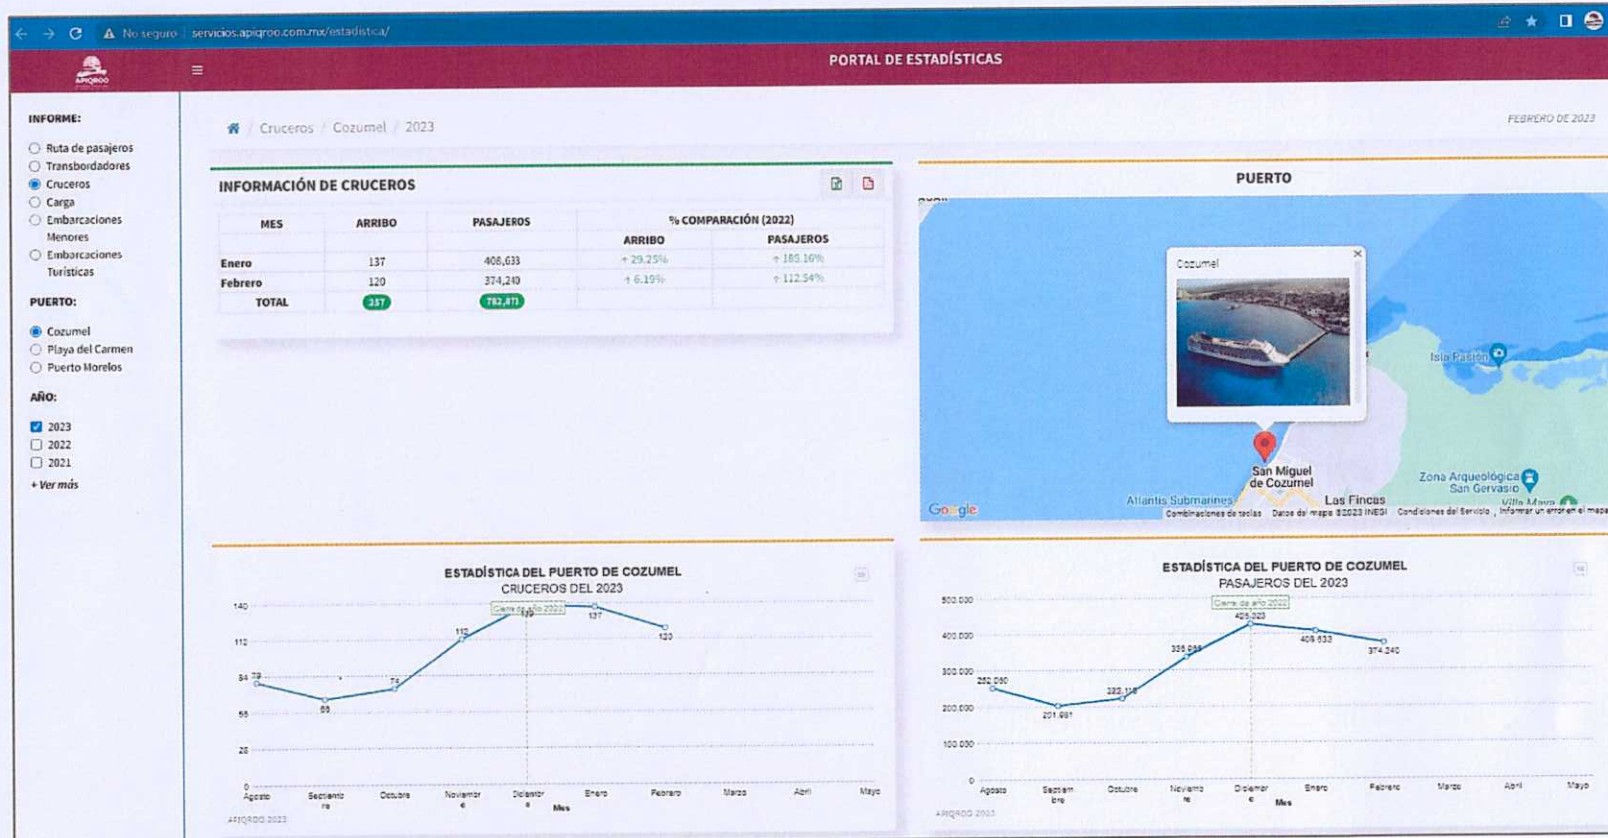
No seguro | servicios.apiqroo.com.mx/estadistica/

APIQROO

PORTAL DE ESTADÍSTICAS

INFORME:
Ruta de pasajeros
Transbordadores
Cruceros
Carga
Embarcaciones Menores
Embarcaciones Turísticas

PUERTO:
Cozumel
Playa del Carmen
Puerto Morelos

AÑO:
2023
2022
2021
+ Ver más

Cruceros / Cozumel / 2023

FEBRERO DE 2023

INFORMACIÓN DE CRUCEROS

| MES | ARRIBO | PASAJEROS | % COMPARACIÓN (2022) ARRIBO | % COMPARACIÓN (2022) PASAJEROS |
|---|---|---|---|---|
| Enero | 137 | 408,633 | ↑ 29.25% | ↑ 185.16% |
| Febrero | 120 | 374,240 | ↑ 6.19% | ↑ 112.54% |
| TOTAL | 257 | 782,873 | | |

PUERTO

Cozumel

Isla Pasión
San Miguel de Cozumel
Zona Arqueológica San Gervasio
Atlantis Submarines
Las Fincas
Villa Maya
Google
Combinaciones de teclas Datos del mapa ©2023 INEGI Condiciones del Servicio Informar un error en el mapa

ESTADÍSTICA DEL PUERTO DE COZUMEL
CRUCEROS DEL 2023

140
112
84
56
28
0
Cierre de año 2022
79
65
74
112
139
137
120
Agosto
Septiembre
Octubre
Noviembre
Diciembre
Enero
Febrero
Marzo
Abril
Mayo
Mes
APIQROO 2023

ESTADÍSTICA DEL PUERTO DE COZUMEL
PASAJEROS DEL 2023

500.000
400.000
300.000
200.000
100.000
0
Cierre de año 2022
252,090
201,661
222,116
335,949
425,223
408,633
374,240
Agosto
Septiembre
Octubre
Noviembre
Diciembre
Enero
Febrero
Marzo
Abril
Mayo
Mes
APIQROO 2023